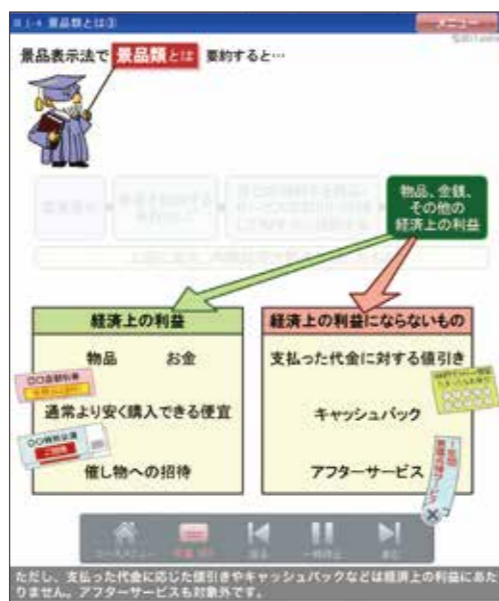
Ⅱ-1-4 景品類とは③

メニュー

景品表示法で 景品類とは 要約すると…

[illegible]

物品、金銭、その他の経済上の利益

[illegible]

経済上の利益

物品 お金

通常より安く購入できる便宜

催し物への招待

経済上の利益にならないもの

支払った代金に対する値引き

キャッシュバック

アフターサービス

コースメニュー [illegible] 戻る 一時停止 進む

ただし、支払った代金に応じた値引きやキャッシュバックなどは経済上の利益にあたりません。アフターサービスも対象外です。